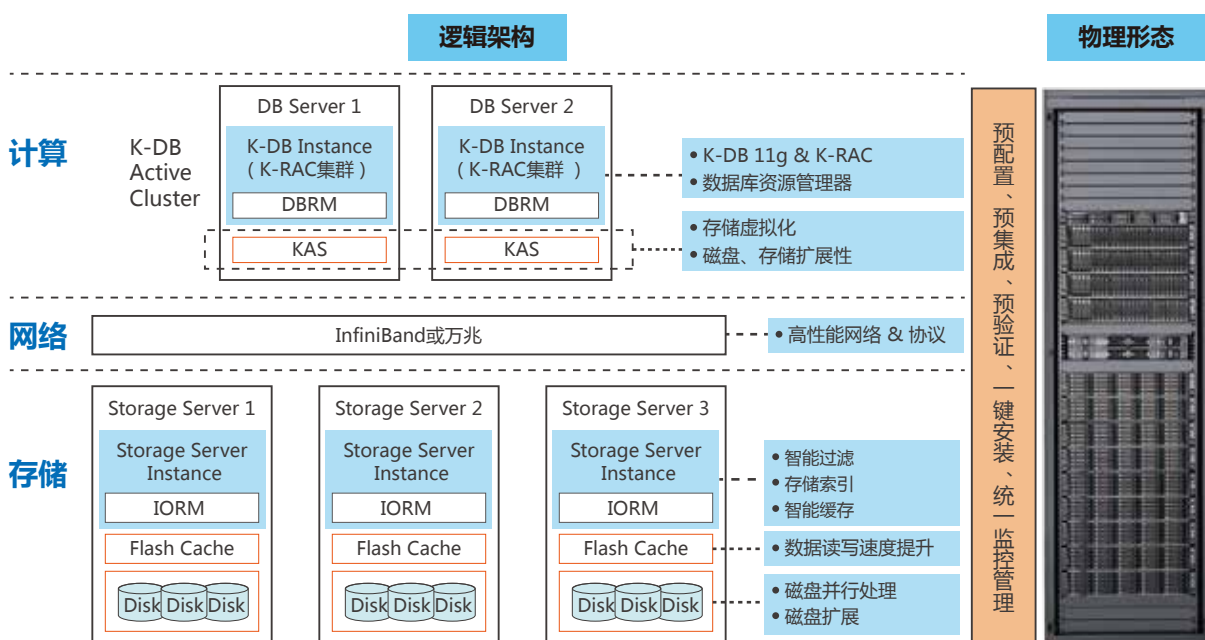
逻辑架构

物理形态

计算

K-DB Active Cluster

DB Server 1

K-DB Instance (K-RAC集群)

DBRM

KAS

DB Server 2

K-DB Instance (K-RAC集群)

DBRM

KAS

• K-DB 11g & K-RAC
• 数据库资源管理器

• 存储虚拟化
• 磁盘、存储扩展性

网络

InfiniBand或万兆

• 高性能网络 & 协议

存储

Storage Server 1

Storage Server Instance

IORM

Flash Cache

Disk Disk Disk

Storage Server 2

Storage Server Instance

IORM

Flash Cache

Disk Disk Disk

Storage Server 3

Storage Server Instance

IORM

Flash Cache

Disk Disk Disk

• 智能过滤
• 存储索引
• 智能缓存

• 数据读写速度提升

• 磁盘并行处理
• 磁盘扩展

预配置、预集成、预验证、一键安装、统一监控管理